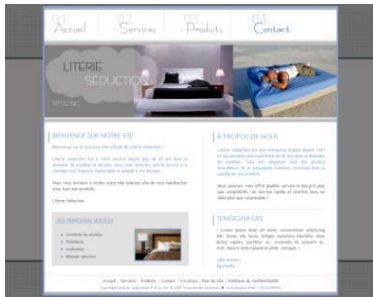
01 Accueil
02 Services
03 Produits
04 Contact

LITERIE
SEDUCTION
SPECIALISTE

BIENVENUE SUR NOTRE SITE

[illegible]

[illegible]

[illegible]

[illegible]

NOS PRINCIPAUX SERVICES

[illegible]
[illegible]
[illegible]
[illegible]

À PROPOS DE NOUS

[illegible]

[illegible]

TEMOIGNAGES

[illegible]

Accueil | Services | Produits | Contact | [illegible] | Plan du site | Politique de confidentialité
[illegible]